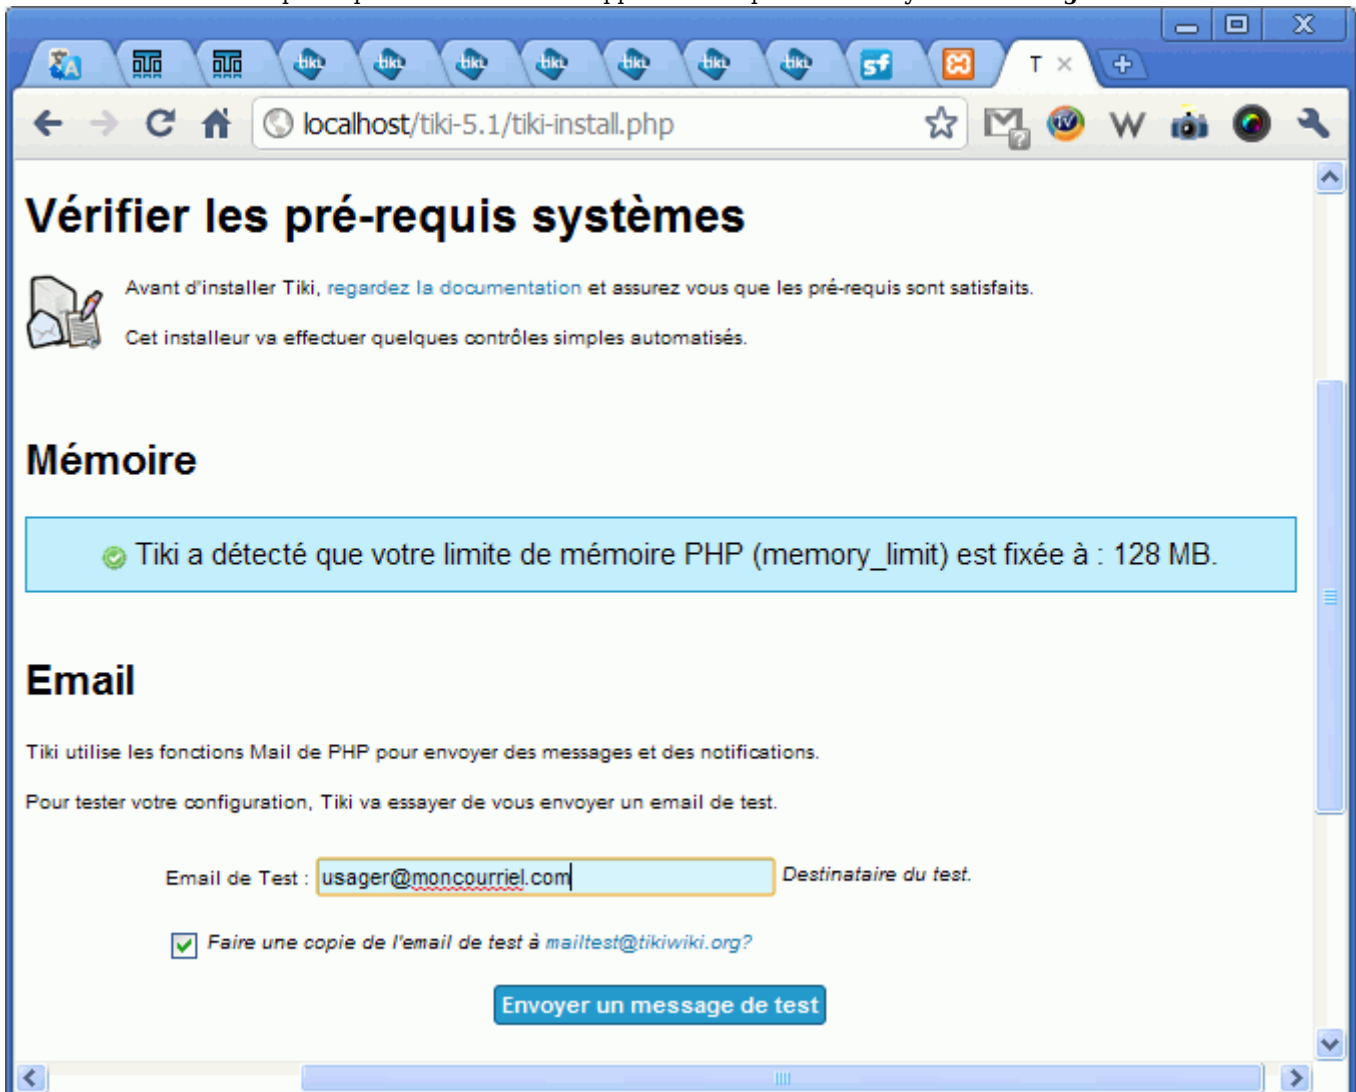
T ×

localhost/tiki-5.1/tiki-install.php

W

Vérifier les pré-requis systèmes

Avant d'installer Tiki, regardez la documentation et assurez vous que les pré-requis sont satisfaits.

Cet installeur va effectuer quelques contrôles simples automatisés.

Mémoire

Tiki a détecté que votre limite de mémoire PHP (memory_limit) est fixée à : 128 MB.

Email

Tiki utilise les fonctions Mail de PHP pour envoyer des messages et des notifications.

Pour tester votre configuration, Tiki va essayer de vous envoyer un email de test.

Email de Test : usager@moncourriel.com Destinataire du test.

Faire une copie de l'email de test à mailtest@tikiwiki.org?

Envoyer un message de test